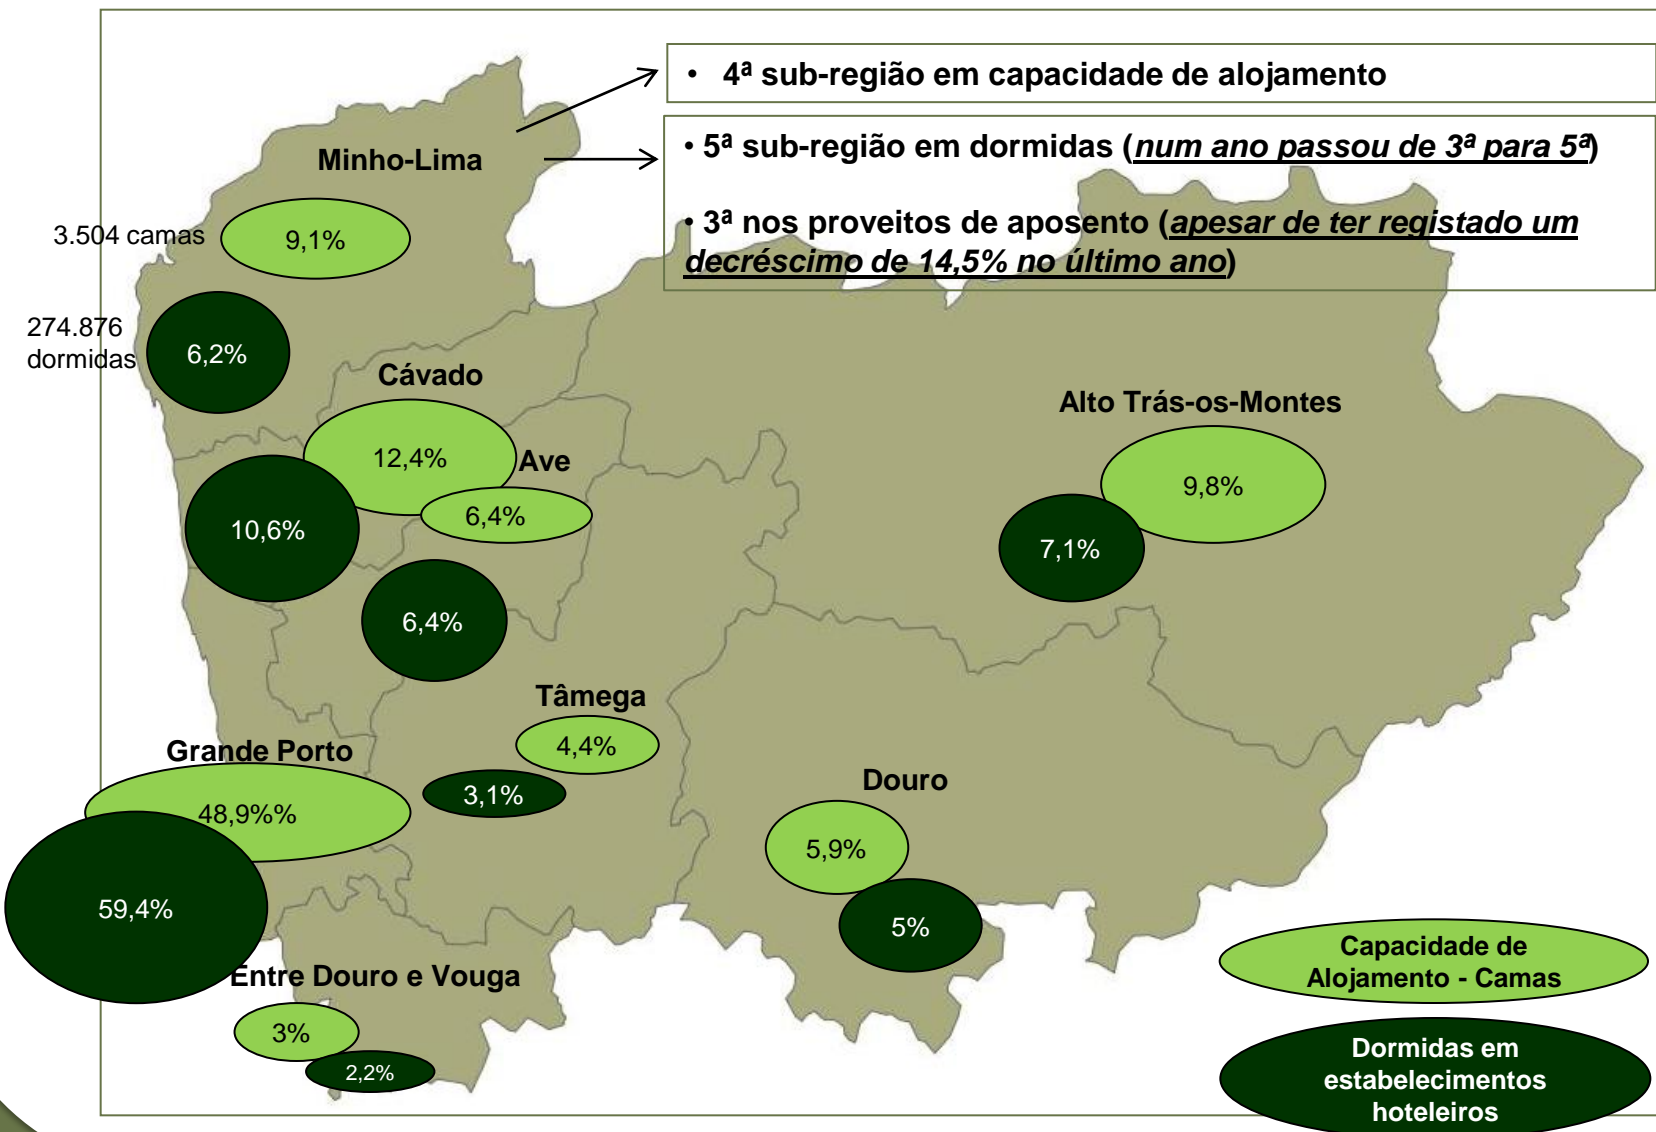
• 4ª sub-região em capacidade de alojamento

• 5ª sub-região em dormidas (*num ano passou de 3ª para 5ª*)

• 3ª nos proveitos de aposento (*apesar de ter registado um decréscimo de 14,5% no último ano*)

Minho-Lima

3.504 camas

9,1%

274.876 dormidas

6,2%

Cávado

12,4%

10,6%

Ave

6,4%

6,4%

Alto Trás-os-Montes

9,8%

7,1%

Tâmega

4,4%

3,1%

Grande Porto

48,9%%

59,4%

Douro

5,9%

5%

Entre Douro e Vouga

3%

2,2%

Capacidade de Alojamento - Camas

Dormidas em estabelecimentos hoteleiros